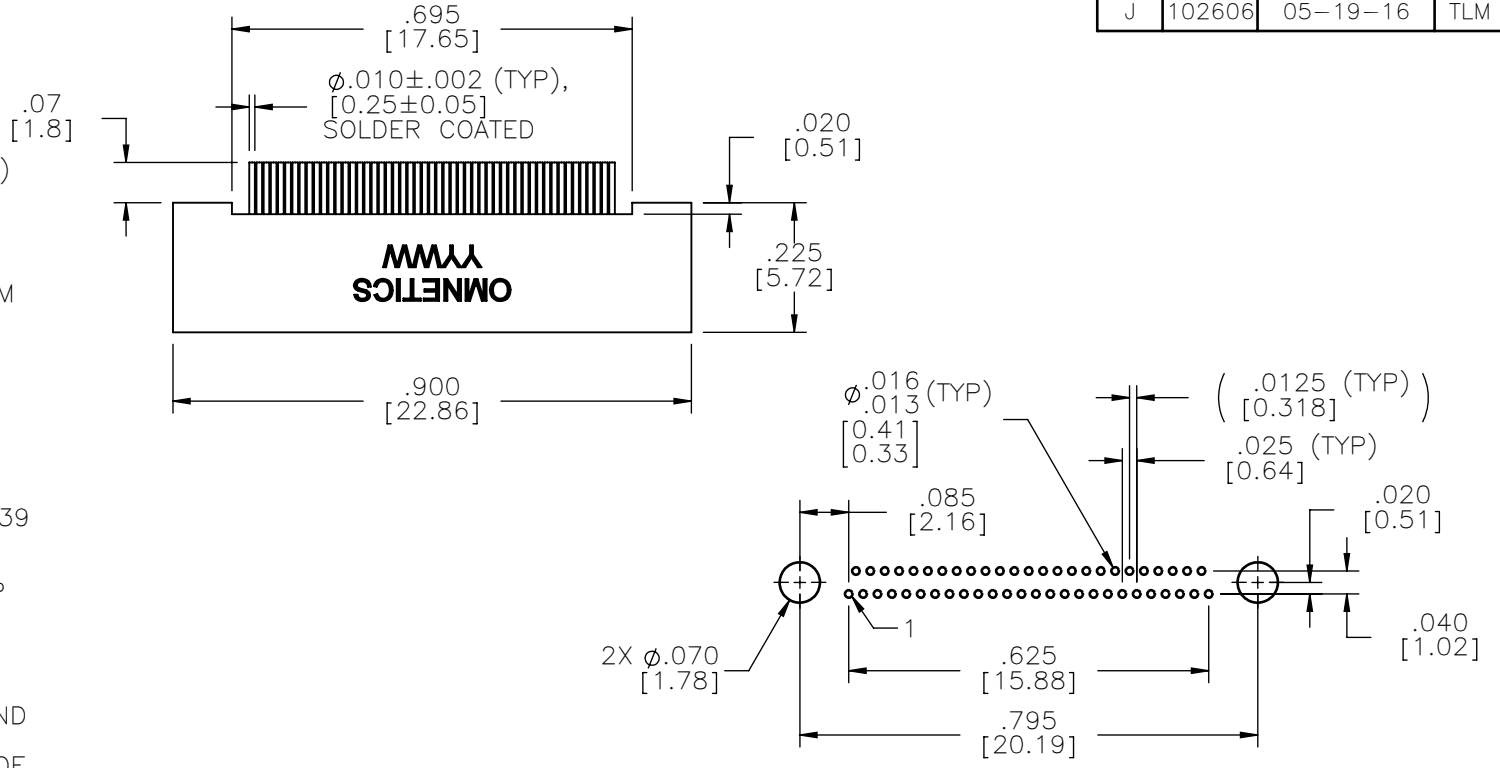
| J | 102606 | 05–19–16 | TLM |
|---|---|---|---|

.695
[17.65]

$\phi$.010±.002 (TYP),
[0.25±0.05]
SOLDER COATED

.07
[1.8]

)

M

YYWW
OMNETICS

.020
[0.51]

.225
[5.72]

.900
[22.86]

$\phi^{.016}_{.013}$ (TYP)
$\begin{bmatrix}0.41\\0.33\end{bmatrix}$

( .0125 (TYP) [0.318] )

.025 (TYP)
[0.64]

39

.085
[2.16]

.020
[0.51]

1

2X $\phi$.070
[1.78]

.625
[15.88]

.040
[1.02]

ND

.795
[20.19]

OF